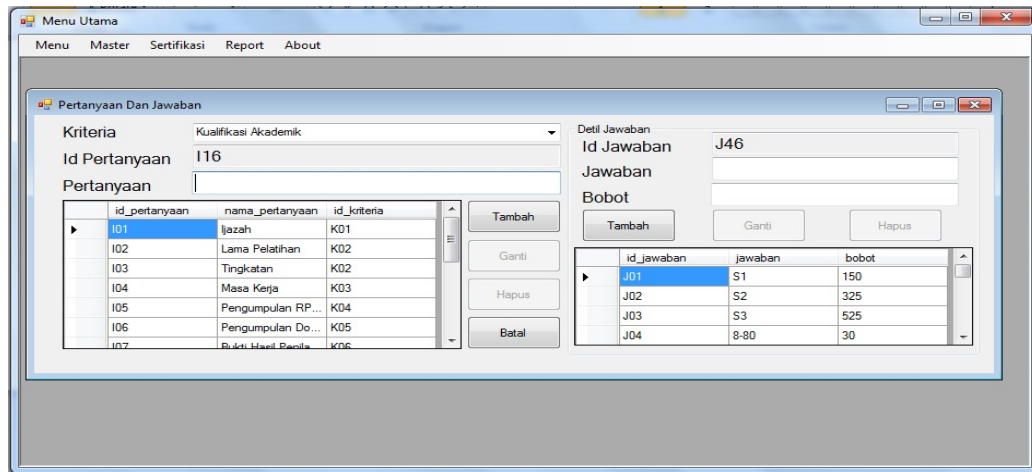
Menu Utama

Menu Master Sertifikasi Report About

Pertanyaan Dan Jawaban

Kriteria Kualifikasi Akademik

Id Pertanyaan I16

Pertanyaan

| | id_pertanyaan | nama_pertanyaan | id_kriteria |
|---|---|---|---|
| ▸ | I01 | Ijazah | K01 |
| | I02 | Lama Pelatihan | K02 |
| | I03 | Tingkatan | K02 |
| | I04 | Masa Kerja | K03 |
| | I05 | Pengumpulan RP... | K04 |
| | I06 | Pengumpulan Do... | K05 |
| | I07 | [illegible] | K06 |

Tambah

Ganti

Hapus

Batal

Detil Jawaban

Id Jawaban J46

Jawaban

Bobot

Tambah Ganti Hapus

| | id_jawaban | jawaban | bobot |
|---|---|---|---|
| ▸ | J01 | S1 | 150 |
| | J02 | S2 | 325 |
| | J03 | S3 | 525 |
| | J04 | 8-80 | 30 |